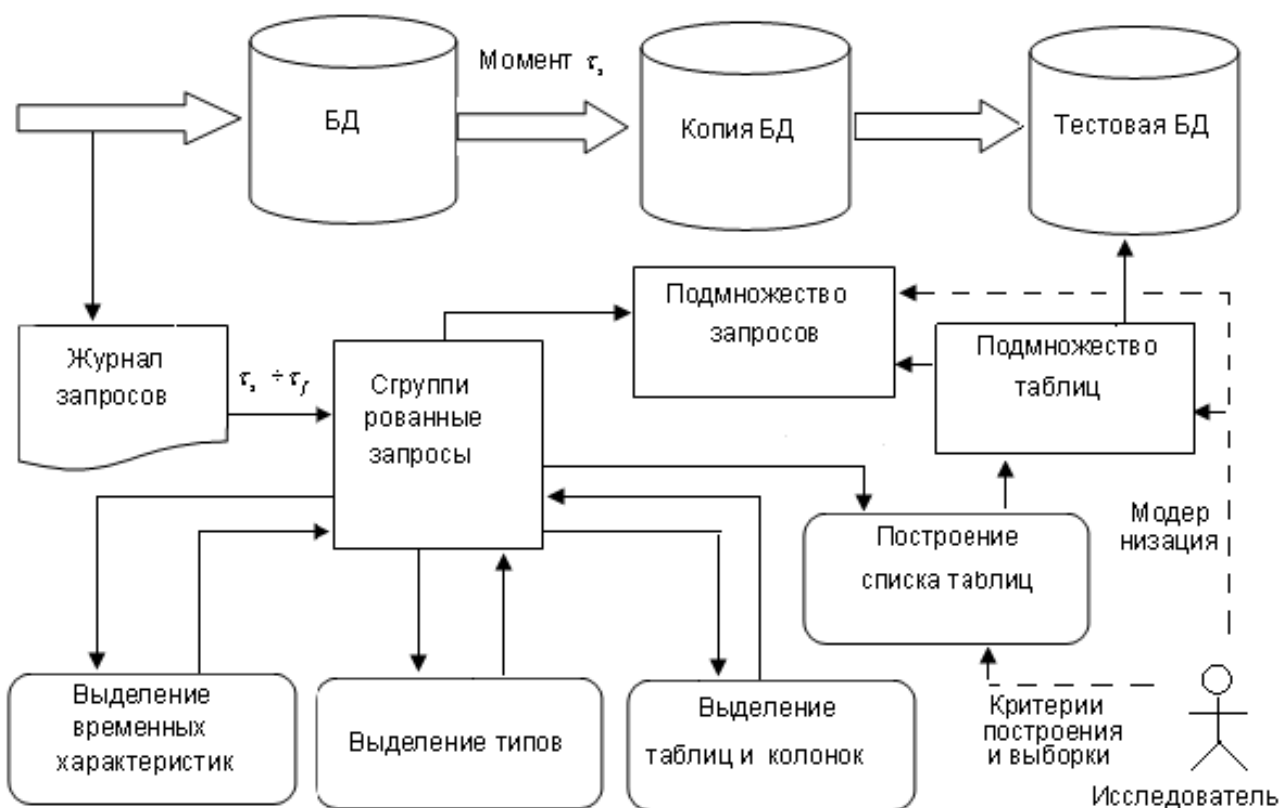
БД

Момент $\tau_s$

Копия БД

Тестовая БД

Журнал запросов

$\tau_s \div \tau_f$

Сгруппи рованные запросы

Подмножество запросов

Подмножество таблиц

Построение списка таблиц

Модер низация

Выделение временных характеристик

Выделение типов

Выделение таблиц и колонок

Критерии построения и выборки

Исследователь